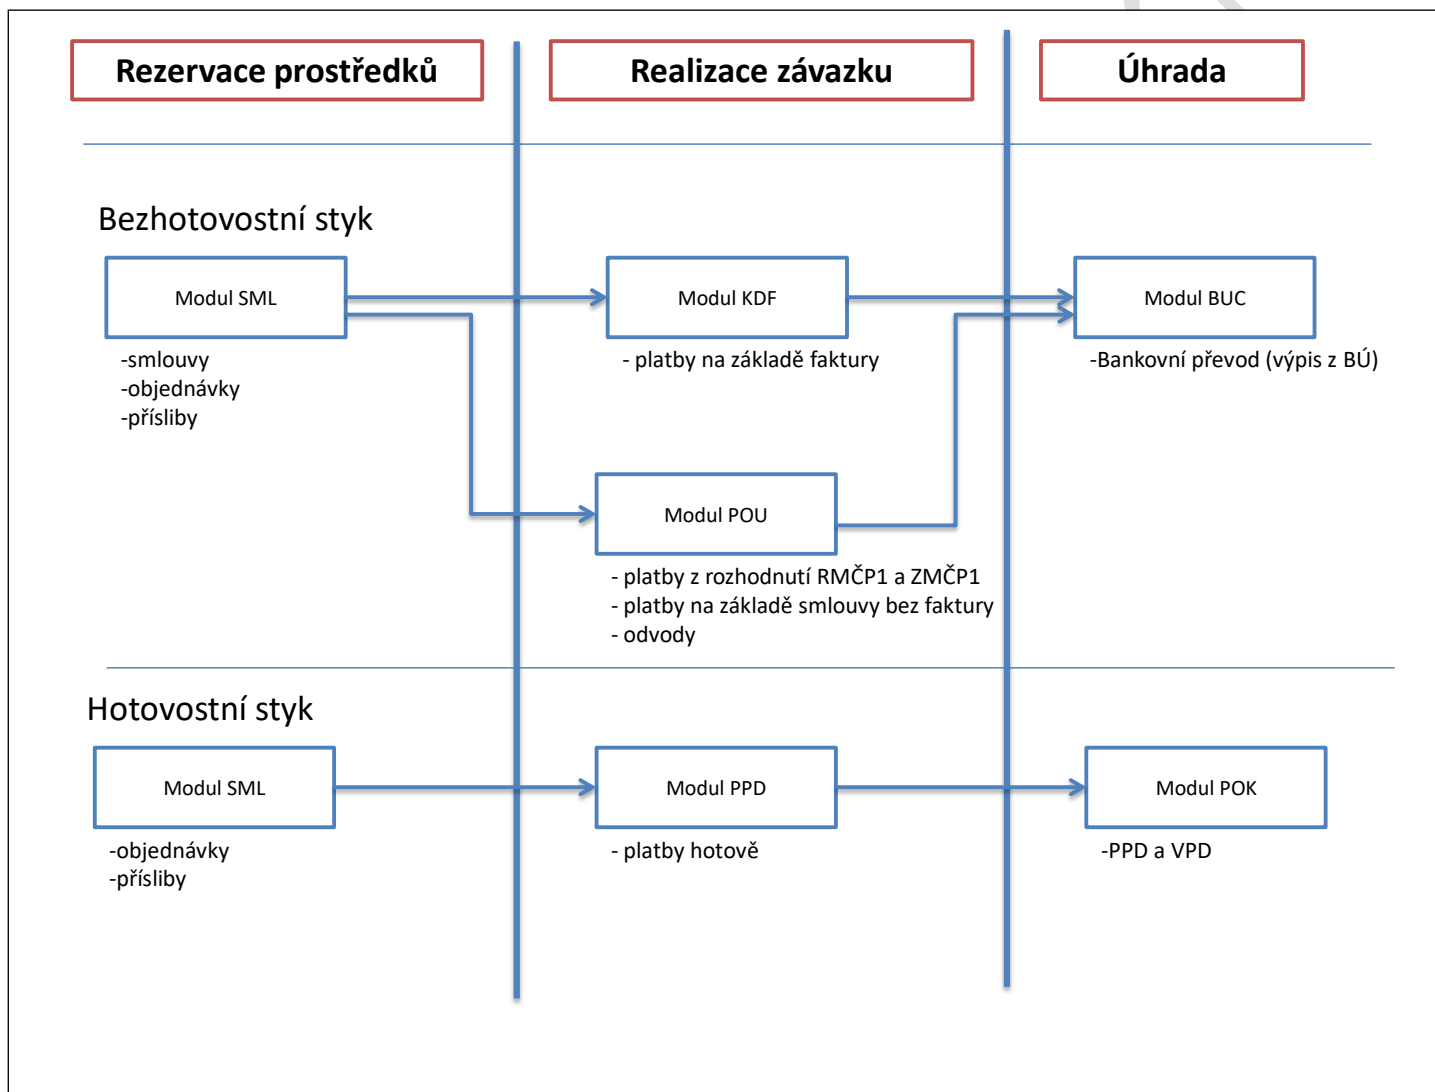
Rezervace prostředků

Realizace závazku

Úhrada

Bezhotovostní styk

Modul SML
-smlouvy
-objednávky
-přísliby

Modul KDF
- platby na základě faktury

Modul BUC
-Bankovní převod (výpis z BÚ)

Modul POU
- platby z rozhodnutí RMČP1 a ZMČP1
- platby na základě smlouvy bez faktury
- odvody

Hotovostní styk

Modul SML
-objednávky
-přísliby

Modul PPD
- platby hotově

Modul POK
-PPD a VPD